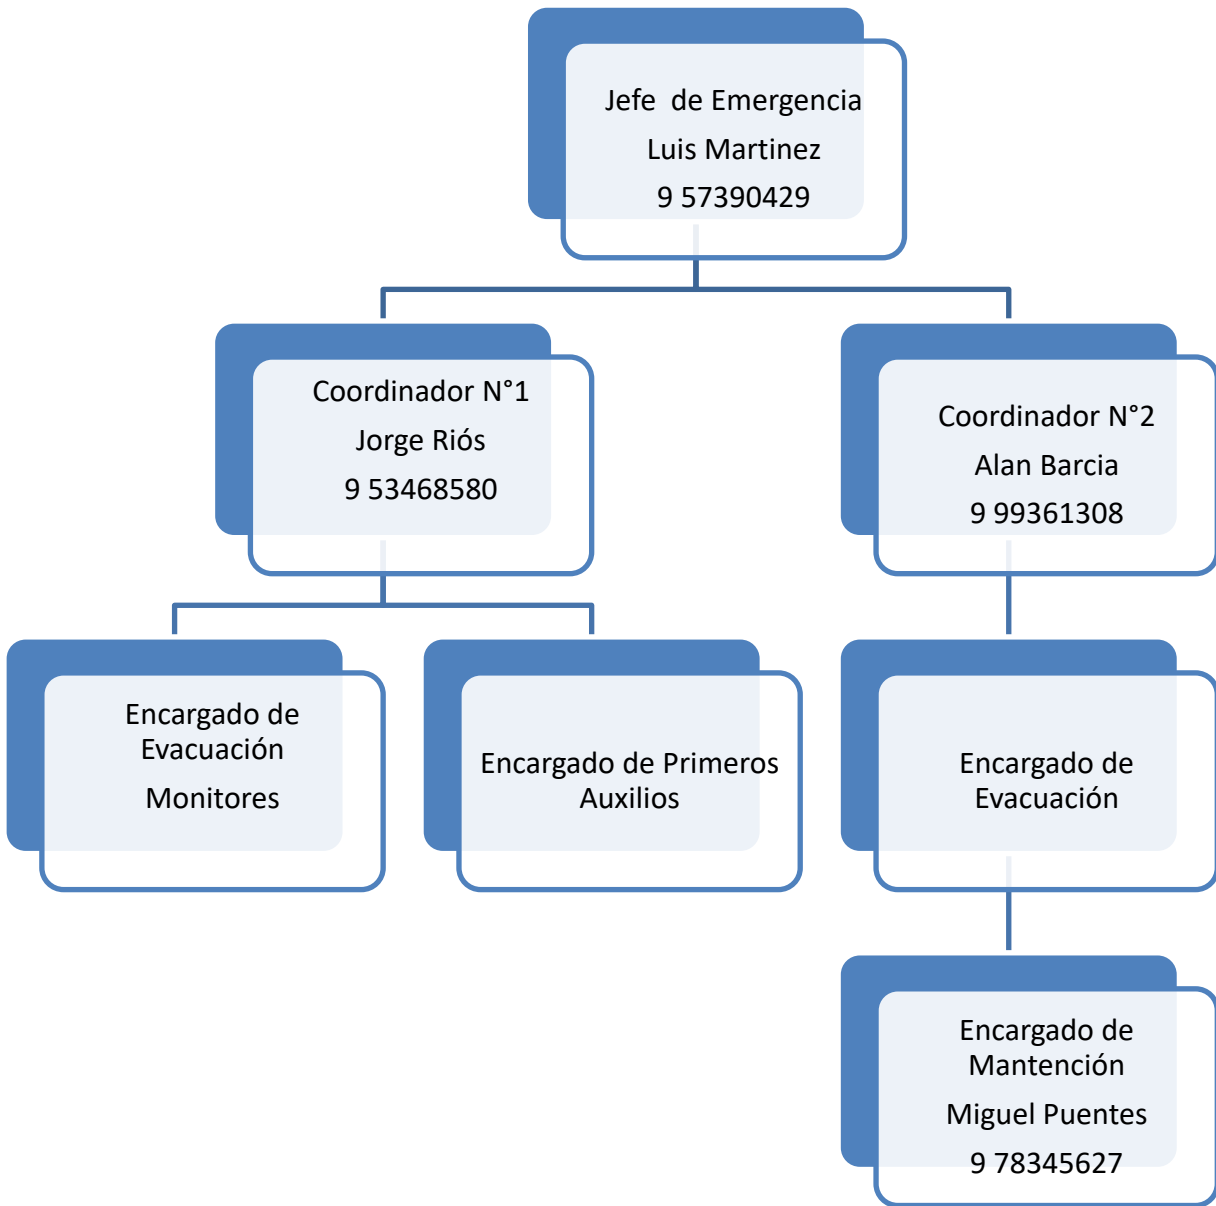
Jefe de Emergencia
Luis Martinez
9 57390429

Coordinador N°1
Jorge Riós
9 53468580

Coordinador N°2
Alan Barcia
9 99361308

Encargado de Evacuación
Monitores

Encargado de Primeros Auxilios

Encargado de Evacuación

Encargado de Mantención
Miguel Puentes
9 78345627